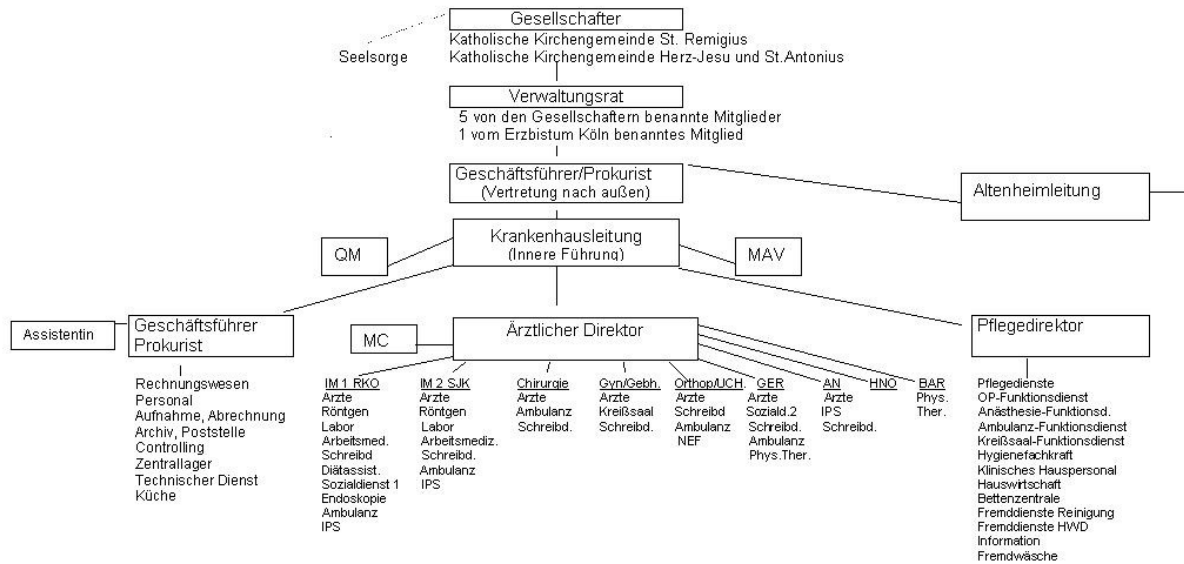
Gesellschafter
Katholische Kirchengemeinde St. Remigius
Katholische Kirchengemeinde Herz-Jesu und St.Antonius

Seelsorge

Verwaltungsrat
5 von den Gesellschaftern benannte Mitglieder
1 vom Erzbistum Köln benanntes Mitglied

Geschäftsführer/Prokurist
(Vertretung nach außen)

Altenheimleitung

QM

Krankenhausleitung
(Innere Führung)

MAV

Assistentin

Geschäftsführer
Prokurist

Rechnungswesen
Personal
Aufnahme, Abrechnung
Archiv, Poststelle
Controlling
Zentrallager
Technischer Dienst
Küche

MC

Ärztlicher Direktor

IM 1 RKO
Arzte
Röntgen
Labor
Arbeitsmed.
Schreibd
Diätassist.
Sozialdienst 1
Endoskopie
Ambulanz
IPS

IM 2 SJK
Arzte
Röntgen
Labor
Arbeitsmediz.
Schreibd.
Ambulanz
IPS

Chirurgie
Arzte
Ambulanz
Schreibd.

Gyn/Gebh.
Arzte
Kreißsaal
Schreibd.

Orthop/UCH.
Arzte
Schreibd
Ambulanz
NEF

GER
Arzte
Soziald.2
Schreibd.
Ambulanz
Phys.Ther.

AN
Arzte
IPS
Schreibd.

HNO

BAR
Phys.
Ther.

Pflegedirektor

Pflegedienste
OP-Funktionsdienst
Anästhesie-Funktionsd.
Ambulanz-Funktionsdienst
Kreißsaal-Funktionsdienst
Hygienefachkraft
Klinisches Hauspersonal
Hauswirtschaft
Bettenzentrale
Fremddienste Reinigung
Fremddienste HWD
Information
Fremdwäsche